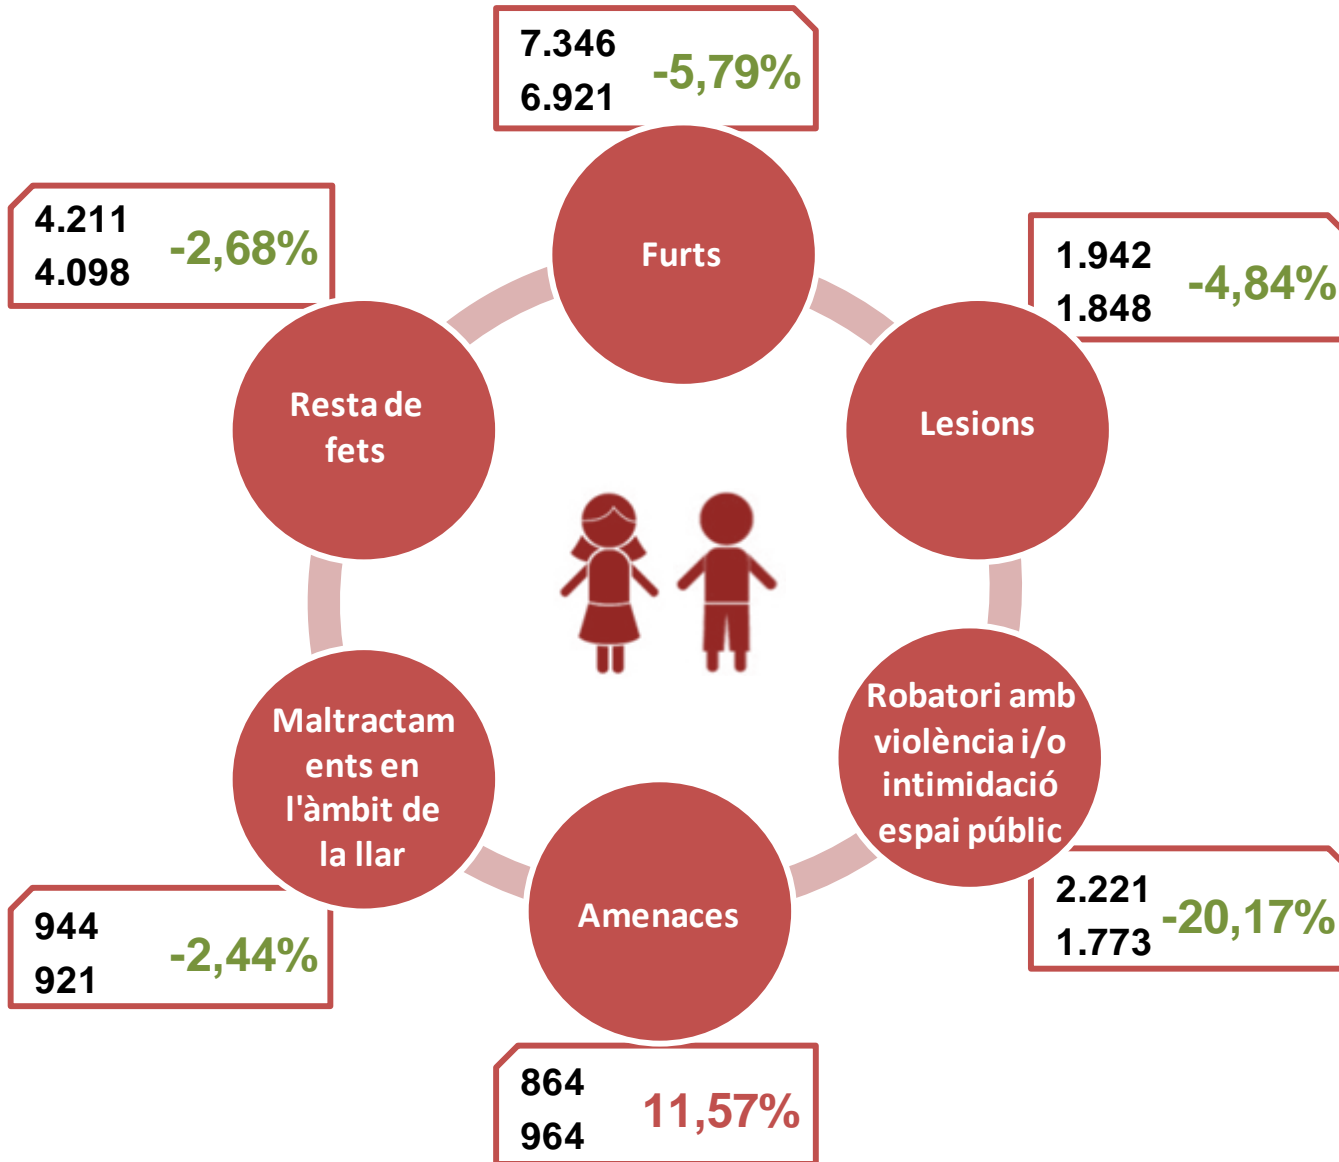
7.346
6.921
-5,79%

Furts

4.211
4.098
-2,68%

Resta de fets

1.942
1.848
-4,84%

Lesions

Robatori amb violència i/o intimidació espai públic

2.221
1.773
-20,17%

Maltractaments en l'àmbit de la llar

944
921
-2,44%

Amenaces

864
964
11,57%